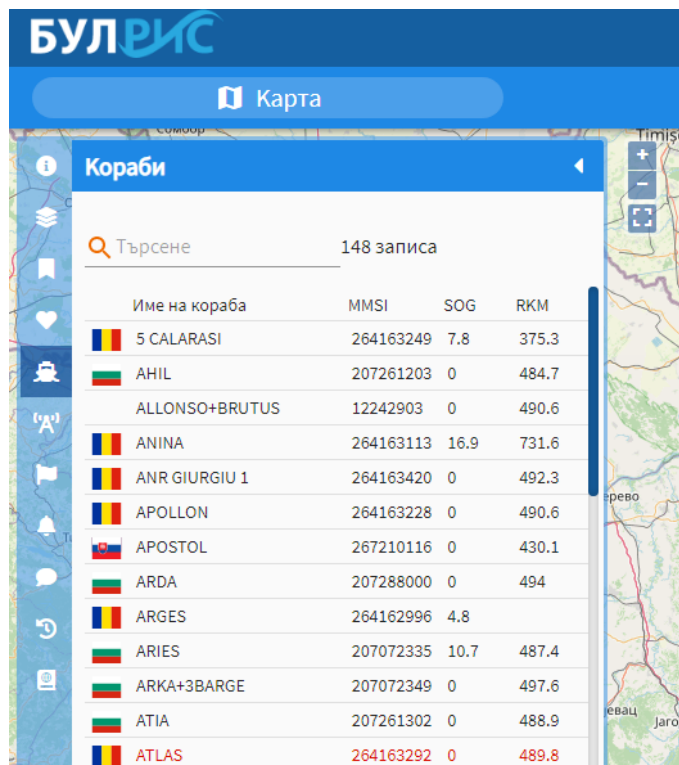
БУЛРИС

Карта

Сомбор

Timiș

+

−

Кораби

Търсене

148 записа

| Име на кораба | MMSI | SOG | RKM |
|---|---|---|---|
| 5 CALARASI | 264163249 | 7.8 | 375.3 |
| AHIL | 207261203 | 0 | 484.7 |
| ALLONSO+BRUTUS | 12242903 | 0 | 490.6 |
| ANINA | 264163113 | 16.9 | 731.6 |
| ANR GIURGIU 1 | 264163420 | 0 | 492.3 |
| APOLLON | 264163228 | 0 | 490.6 |
| APOSTOL | 267210116 | 0 | 430.1 |
| ARDA | 207288000 | 0 | 494 |
| ARGES | 264162996 | 4.8 | |
| ARIES | 207072335 | 10.7 | 487.4 |
| ARKA+3BARGE | 207072349 | 0 | 497.6 |
| ATIA | 207261302 | 0 | 488.9 |
| ATLAS | 264163292 | 0 | 489.8 |

ерево

евац

Jaro